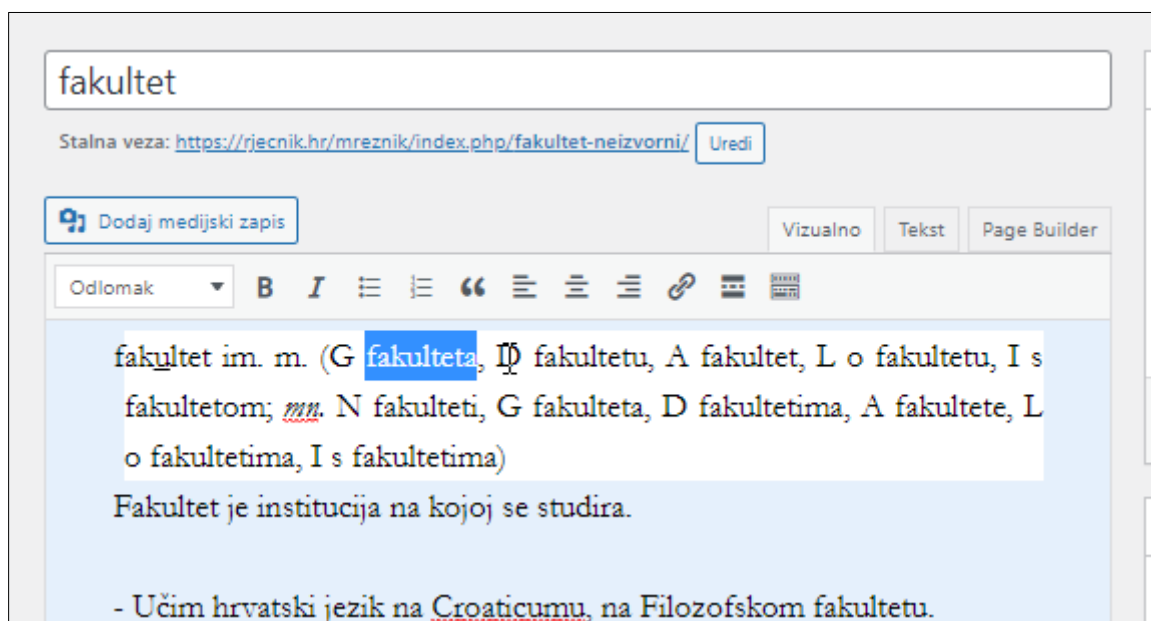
fakultet

Stalna veza: https://rjecnik.hr/mreznik/index.php/fakultet-neizvorni/ Uredi

Dodaj medijski zapis

Vizualno Tekst Page Builder

Odlomak

fakultet im. m. (G fakulteta, D fakultetu, A fakultet, L o fakultetu, I s fakultetom; mn. N fakulteti, G fakulteta, D fakultetima, A fakultete, L o fakultetima, I s fakultetima)

Fakultet je institucija na kojoj se studira.

- Učim hrvatski jezik na Croaticumu, na Filozofskom fakultetu.